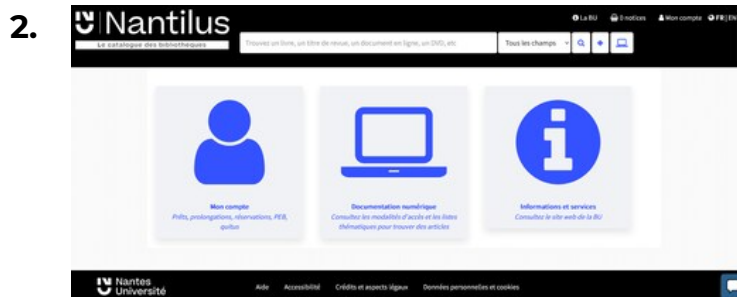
2.

Nantilus

Le catalogue des bibliothèques

Trouvez un livre, un titre de revue, un document en ligne, un DVD, etc

Tous les champs

La BU 0 notices Mon compte FR | EN

Mon compte
Prêts, prolongations, réservations, PEB, quitus

Documentation numérique
Consultez les modalités d'accès et les listes thématiques pour trouver des articles

Informations et services
Consultez le site web de la BU

Nantes Université

Aide Accessibilité Crédits et aspects légaux Données personnelles et cookies